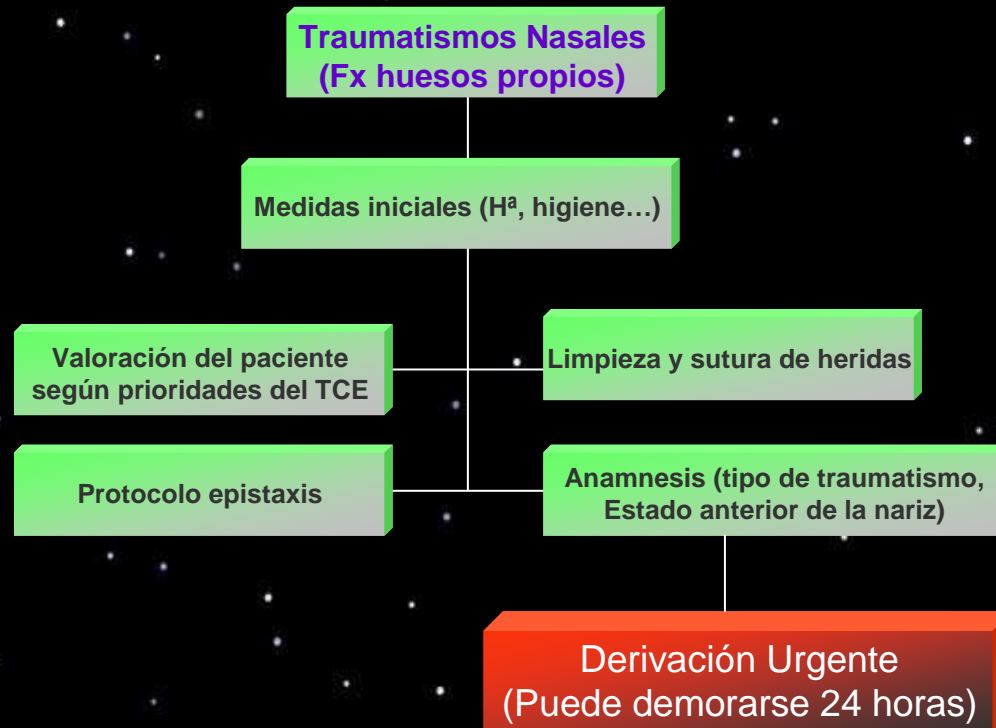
Traumatismos Nasales
(Fx huesos propios)

Medidas iniciales (Hª, higiene…)

Valoración del paciente según prioridades del TCE

Limpieza y sutura de heridas

Protocolo epistaxis

Anamnesis (tipo de traumatismo, Estado anterior de la nariz)

Derivación Urgente
(Puede demorarse 24 horas)